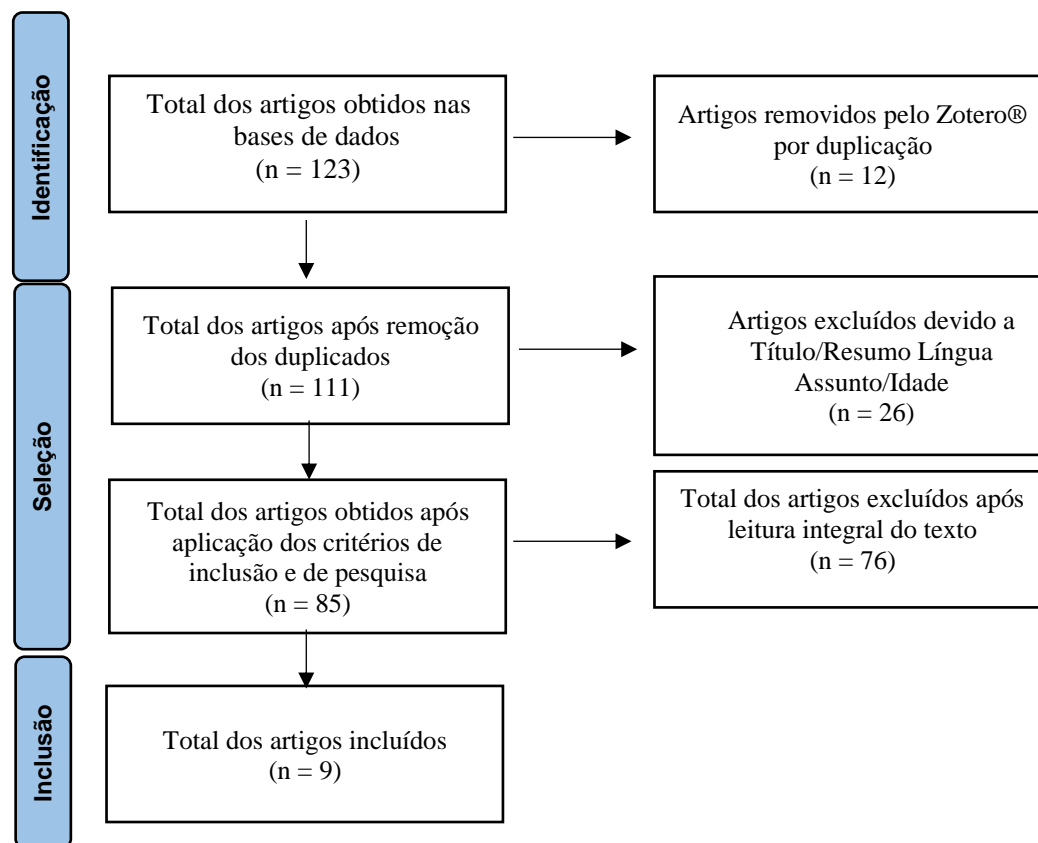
Identificação

Total dos artigos obtidos nas bases de dados
(n = 123)

Artigos removidos pelo Zotero® por duplicação
(n = 12)

Seleção

Total dos artigos após remoção dos duplicados
(n = 111)

Artigos excluídos devido a Título/Resumo Língua Assunto/Idade
(n = 26)

Total dos artigos obtidos após aplicação dos critérios de inclusão e de pesquisa
(n = 85)

Total dos artigos excluídos após leitura integral do texto
(n = 76)

Inclusão

Total dos artigos incluídos
(n = 9)